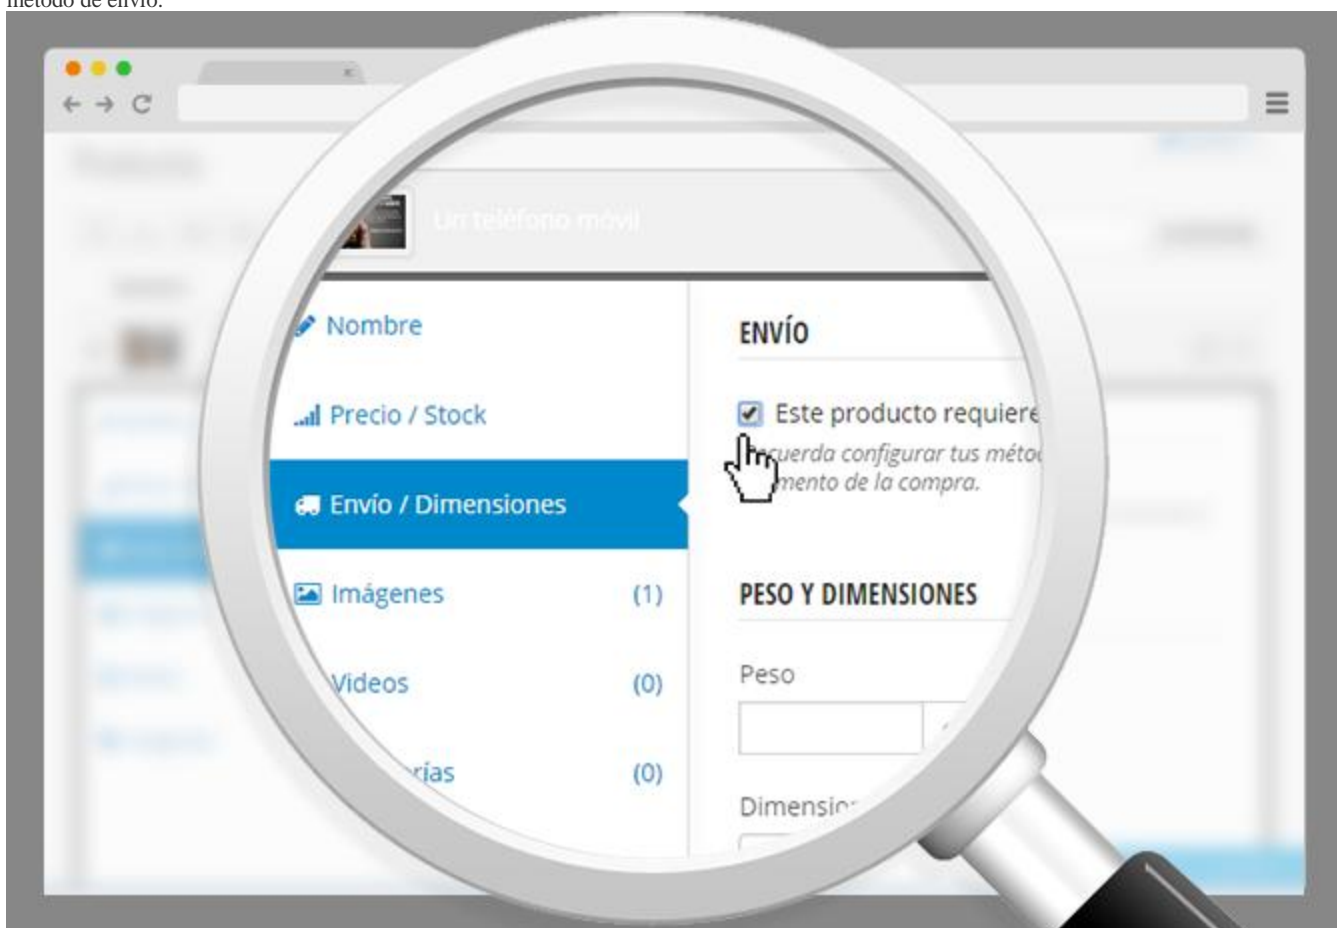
método de envío.

Un teléfono móvil

Nombre

Precio / Stock

Envío / Dimensiones

Imágenes (1)

Videos (0)

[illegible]rías (0)

ENVÍO

Este producto requiere

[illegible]cuerda configurar tus méto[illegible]

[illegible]mento de la compra.

PESO Y DIMENSIONES

Peso

Dimensio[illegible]